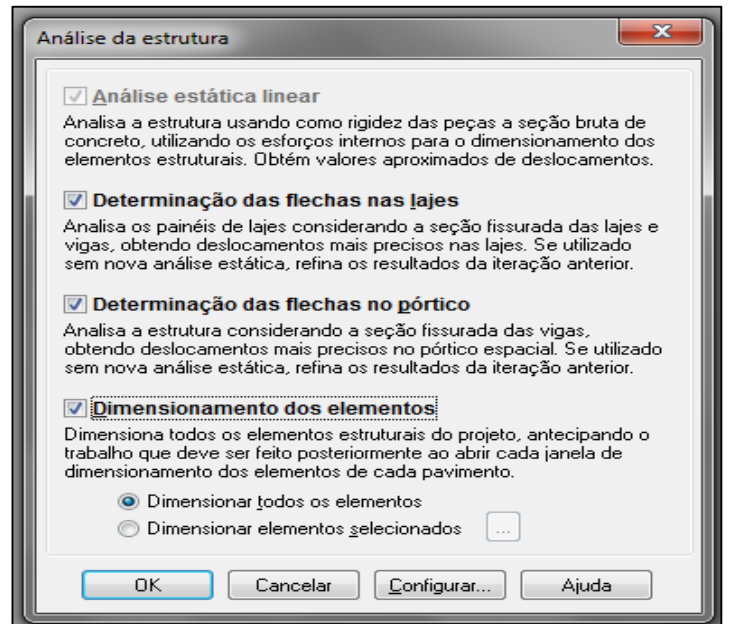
Análise da estrutura

Análise estática linear

Analisa a estrutura usando como rigidez das peças a seção bruta de concreto, utilizando os esforços internos para o dimensionamento dos elementos estruturais. Obtém valores aproximados de deslocamentos.

Determinação das flechas nas lajes

Analisa os painéis de lajes considerando a seção fissurada das lajes e vigas, obtendo deslocamentos mais precisos nas lajes. Se utilizado sem nova análise estática, refina os resultados da iteração anterior.

Determinação das flechas no pórtico

Analisa a estrutura considerando a seção fissurada das vigas, obtendo deslocamentos mais precisos no pórtico espacial. Se utilizado sem nova análise estática, refina os resultados da iteração anterior.

Dimensionamento dos elementos

Dimensiona todos os elementos estruturais do projeto, antecipando o trabalho que deve ser feito posteriormente ao abrir cada janela de dimensionamento dos elementos de cada pavimento.

Dimensionar todos os elementos
Dimensionar elementos selecionados ...

OK Cancelar Configurar... Ajuda